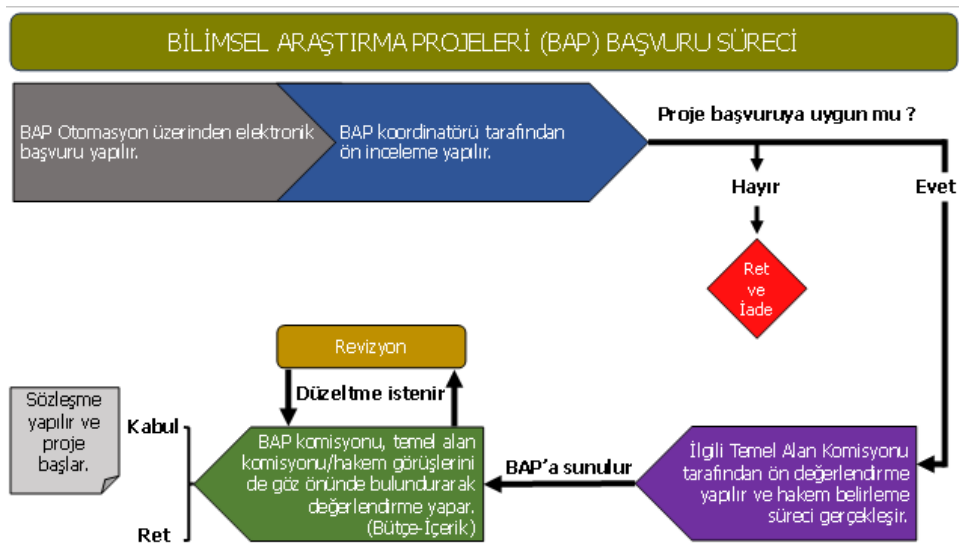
BİLİMSEL ARAŞTIRMA PROJELERİ (BAP) BAŞVURU SÜRECİ

BAP Otomasyon üzerinden elektronik başvuru yapılır.

BAP koordinatörü tarafından ön inceleme yapılır.

Proje başvuruya uygun mu ?

Hayır

Evet

Ret ve İade

Revizyon

Düzeltme istenir

Sözleşme yapılır ve proje başlar.

Kabul

Ret

BAP komisyonu, temel alan komisyonu/hakem görüşlerini de göz önünde bulundurarak değerlendirme yapar. (Bütçe-İçerik)

BAP'a sunulur

İlgili Temel Alan Komisyonu tarafından ön değerlendirme yapılır ve hakem belirleme süreci gerçekleşir.